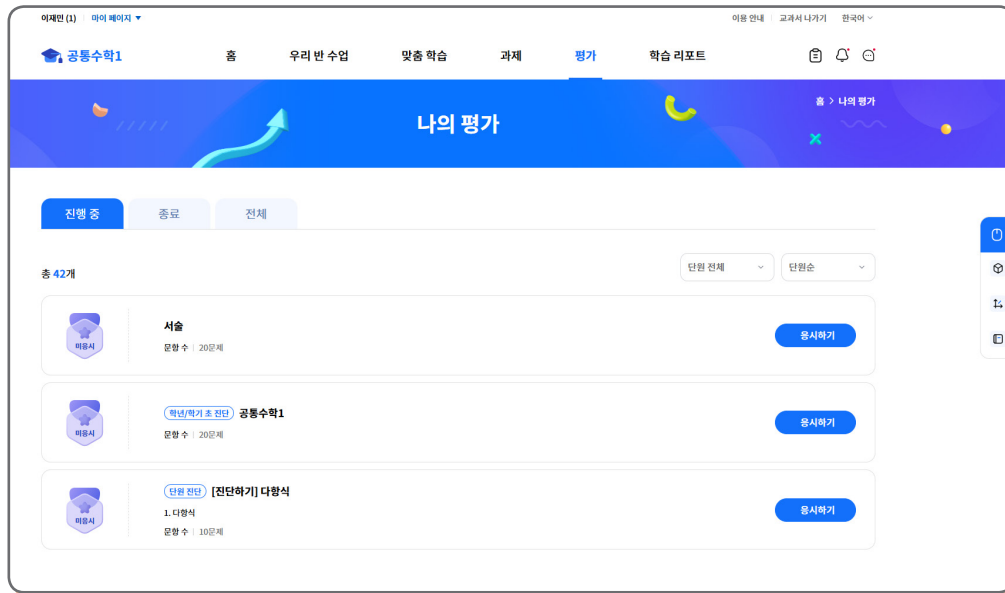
이재민 (1) | 마이 페이지 ▾

이용 안내 | 교과서 나가기 | 한국어

공통수학1

홈 우리 반 수업 맞춤 학습 과제 평가 학습 리포트

나의 평가

홈 > 나의 평가

진행 중 종료 전체

총 42개

단원 전체 단원순

미응시

서술

문항 수 | 20문제

응시하기

미응시

학년/학기 초 진단 공통수학1

문항 수 | 20문제

응시하기

미응시

단원 진단 [진단하기] 다항식

1. 다항식

문항 수 | 10문제

응시하기